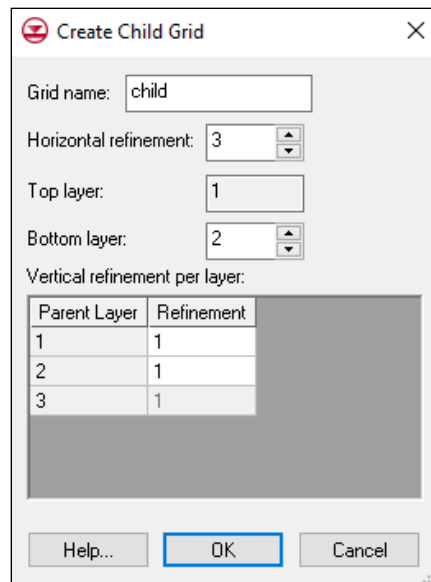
Create Child Grid

Grid name: child

Horizontal refinement: 3

Top layer: 1

Bottom layer: 2

Vertical refinement per layer:

| Parent Layer | Refinement |
|---|---|
| 1 | 1 |
| 2 | 1 |
| 3 | 1 |

Help...

OK

Cancel